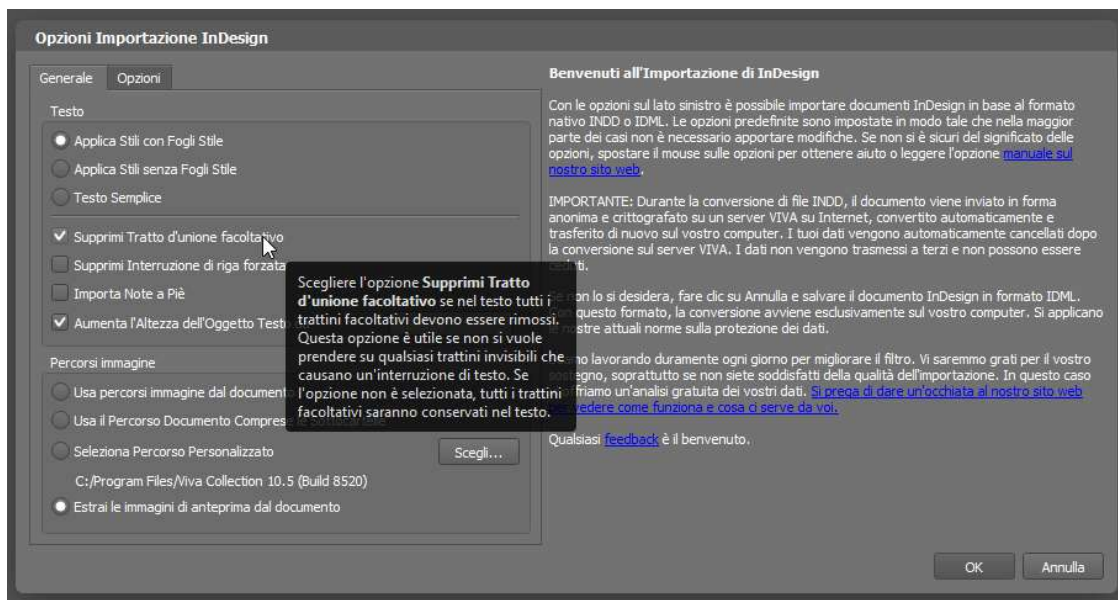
Opzioni Importazione InDesign

Generale Opzioni

Testo

Applica Stili con Fogli Stile

Applica Stili senza Fogli Stile

Testo Semplice

Supprimi Tratto d'unione facoltativo

Supprimi Interruzione di riga forzata

Importa Note a Piè

Aumenta l'Altezza dell'Oggetto Testo

Percorsi immagine

Usa percorsi immagine dal documento

Usa il Percorso Documento Compres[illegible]

Seleziona Percorso Personalizzato

Scegli...

C:/Program Files/Viva Collection 10.5 (Build 8520)

Estrai le immagini di anteprima dal documento

Scegliere l'opzione **Supprimi Tratto d'unione facoltativo** se nel testo tutti i trattini facoltativi devono essere rimossi. Questa opzione è utile se non si vuole prendere su qualsiasi trattini invisibili che causano un'interruzione di testo. Se l'opzione non è selezionata, tutti i trattini facoltativi saranno conservati nel testo.

Benvenuti all'Importazione di InDesign

Con le opzioni sul lato sinistro è possibile importare documenti InDesign in base al formato nativo INDD o IDML. Le opzioni predefinite sono impostate in modo tale che nella maggior parte dei casi non è necessario apportare modifiche. Se non si è sicuri del significato delle opzioni, spostare il mouse sulle opzioni per ottenere aiuto o leggere l'opzione manuale sul nostro sito web.

IMPORTANTE: Durante la conversione de file INDD, il documento viene inviato in forma anonima e crittografato su un server VIVA su Internet, convertito automaticamente e trasferito di nuovo sul vostro computer. I tuoi dati vengono automaticamente cancellati dopo la conversione sul server VIVA. I dati non vengono trasmessi a terzi e non possono essere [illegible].

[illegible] non lo si desidera, fare clic su Annulla e salvare il documento InDesign in formato IDML. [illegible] questo formato, la conversione avviene esclusivamente sul vostro computer. Si applicano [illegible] nostre attuali norme sulla protezione dei dati.

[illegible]mo lavorando duramente ogni giorno per migliorare il filtro. Vi saremmo grati per il vostro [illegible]stegno, soprattutto se non siete soddisfatti della qualità dell'importazione. In questo caso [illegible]friamo un'analisi gratuita dei vostri dati. Si prega di dare un'occhiata al nostro sito web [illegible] vedere come funziona e cosa ci serve da voi.

Qualsiasi feedback è il benvenuto.

OK Annulla